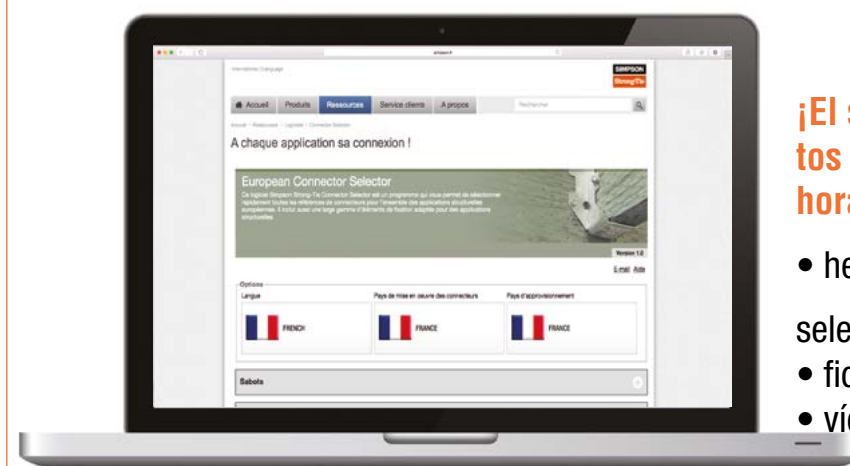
International / Language

SIMPSON Strong-Tie

Accueil Produits Ressources Service clients A propos Rechercher

Accueil > Ressources > Logiciel > Connector Selector

A chaque application sa connexion !

European Connector Selector

Ce logiciel Simpson Strong-Tie Connector Selector est un programme qui vous permet de sélectionner rapidement toutes les références de connecteurs pour l'ensemble des applications structurelles européennes. Il inclut aussi une large gamme d'éléments de fixation adaptée pour des applications structurelles

Version 1.0

E-mail Aide

Options

Langue

FRENCH

Pays de mise en oeuvre des connecteurs

FRANCE

Pays d'approvisionnement

FRANCE

Sabots

¡El s
tos
hora

• he

sele
• fic
• víd